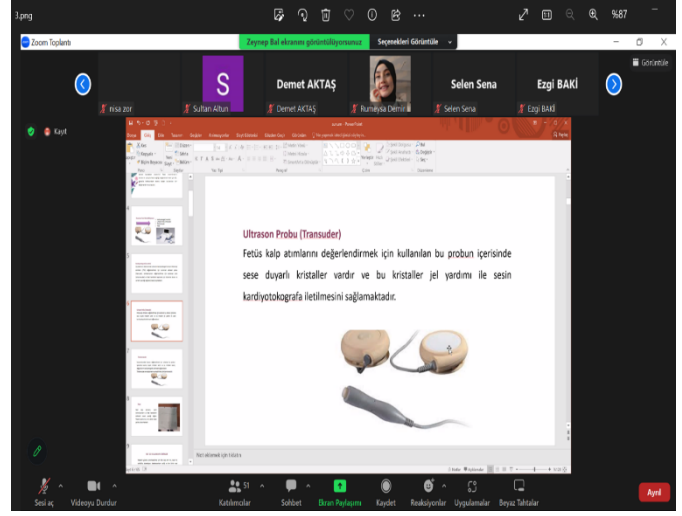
3.png

%87

Zoom Toplantı

Zeynep Bal ekranını görüntülüyorsunuz

Seçenekleri Görüntüle

Görüntüle

S

Demet AKTAŞ

Selen Sena

Ezgi BAKİ

nisa zor

Sultan Altun

Demet AKTAŞ

Rumeysa Delmir

Selen Sena

Ezgi BAKİ

Kayıt

Ultrason Probu (Transuder)

Fetüs kalp atımlarını değerlendirmek için kullanılan bu probun içerisinde sese duyarlı kristaller vardır ve bu kristaller jel yardımı ile sesin kardiyotokografa iletilmesini sağlamaktadır.

Sesi aç

Videoyu Durdur

Katılımcılar 51

Sohbet

Ekran Paylaşımı

Kaydet

Reaksiyonlar

Uygulamalar

Beyaz Tahtalar

Ayrıl